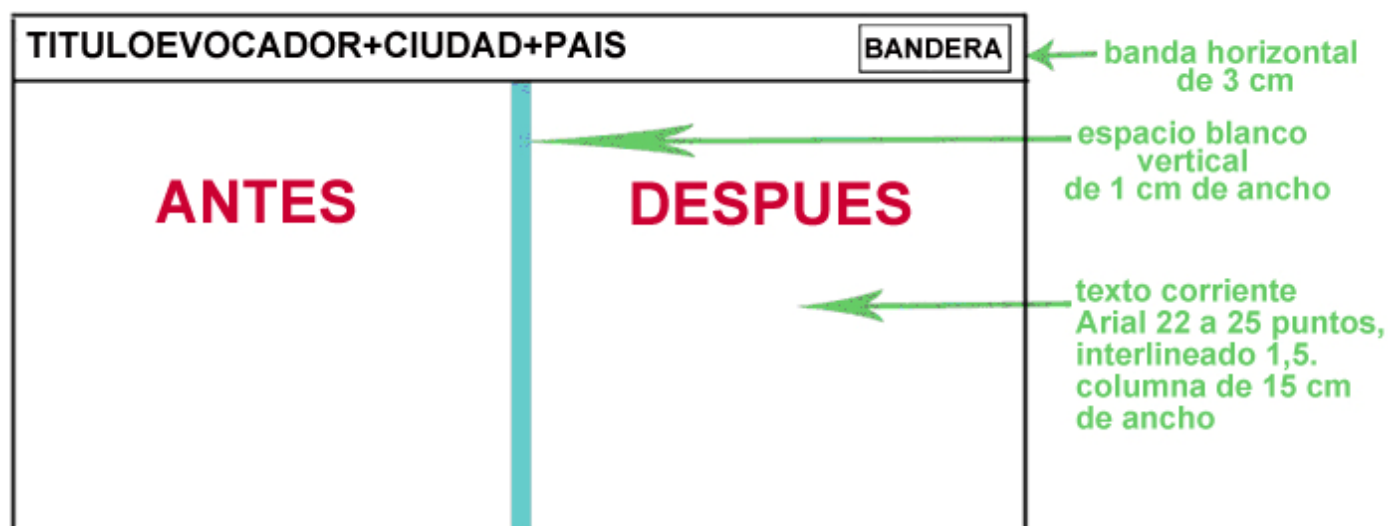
TITULOEVOCADOR+CIUDAD+PAIS

BANDERA

banda horizontal de 3 cm

espacio blanco vertical de 1 cm de ancho

ANTES

DESPUES

texto corriente Arial 22 a 25 puntos, interlineado 1,5. columna de 15 cm de ancho